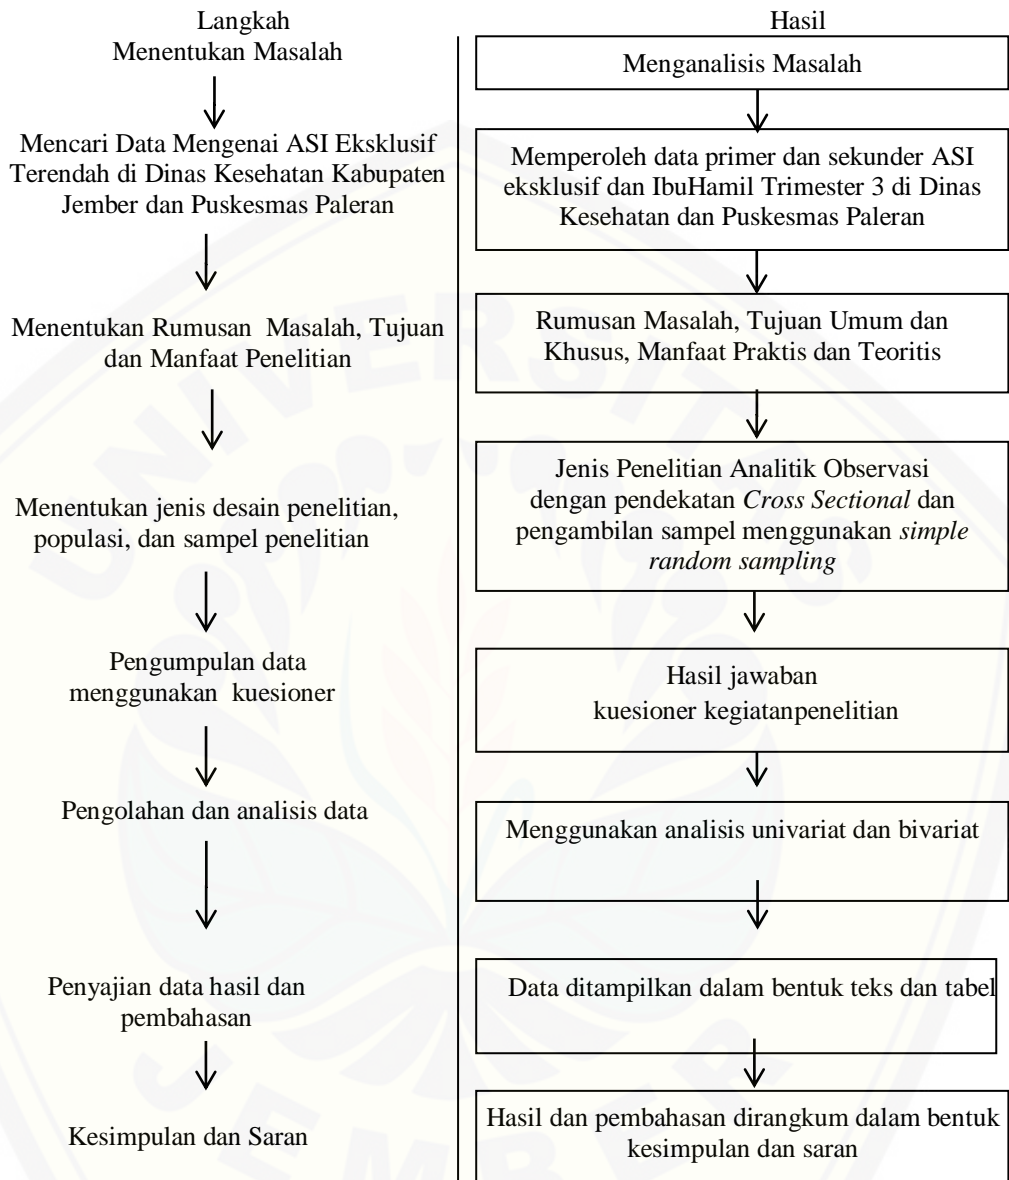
Langkah

Menentukan Masalah

Mencari Data Mengenai ASI Eksklusif Terendah di Dinas Kesehatan Kabupaten Jember dan Puskesmas Paleran

Menentukan Rumusan Masalah, Tujuan dan Manfaat Penelitian

Menentukan jenis desain penelitian, populasi, dan sampel penelitian

Pengumpulan data menggunakan kuesioner

Pengolahan dan analisis data

Penyajian data hasil dan pembahasan

Kesimpulan dan Saran

Hasil

Menganalisis Masalah

Memperoleh data primer dan sekunder ASI eksklusif dan IbuHamil Trimester 3 di Dinas Kesehatan dan Puskesmas Paleran

Rumusan Masalah, Tujuan Umum dan Khusus, Manfaat Praktis dan Teoritis

Jenis Penelitian Analitik Observasi dengan pendekatan *Cross Sectional* dan pengambilan sampel menggunakan *simple random sampling*

Hasil jawaban kuesioner kegiatanpenelitian

Menggunakan analisis univariat dan bivariat

Data ditampilkan dalam bentuk teks dan tabel

Hasil dan pembahasan dirangkum dalam bentuk kesimpulan dan saran